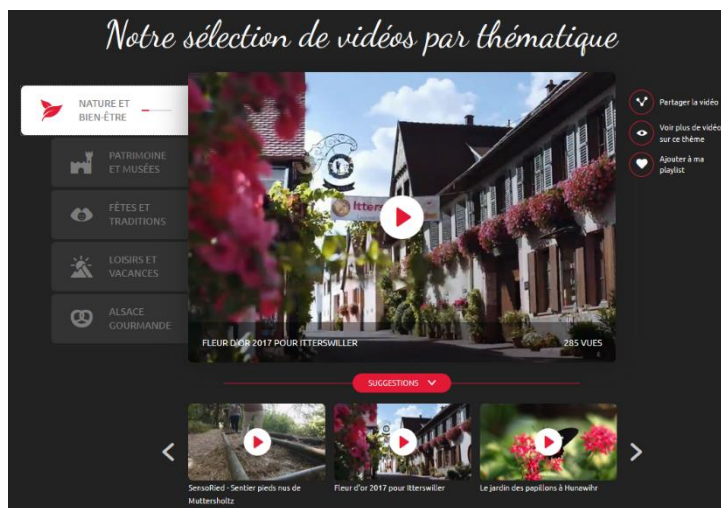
Notre sélection de vidéos par thématique

NATURE ET BIEN-ÊTRE

PATRIMOINE ET MUSÉES

FÊTES ET TRADITIONS

LOISIRS ET VACANCES

ALSACE GOURMANDE

Itter

FLEUR D'OR 2017 POUR ITTERSWILLER

285 VUES

Partager la vidéo

Voir plus de vidéo sur ce thème

Ajouter à ma playlist

SUGGESTIONS

SensoRied - Sentier pieds nus de Muttersholtz

Fleur d'or 2017 pour Itterswiller

Le jardin des papillons à Hunawihr